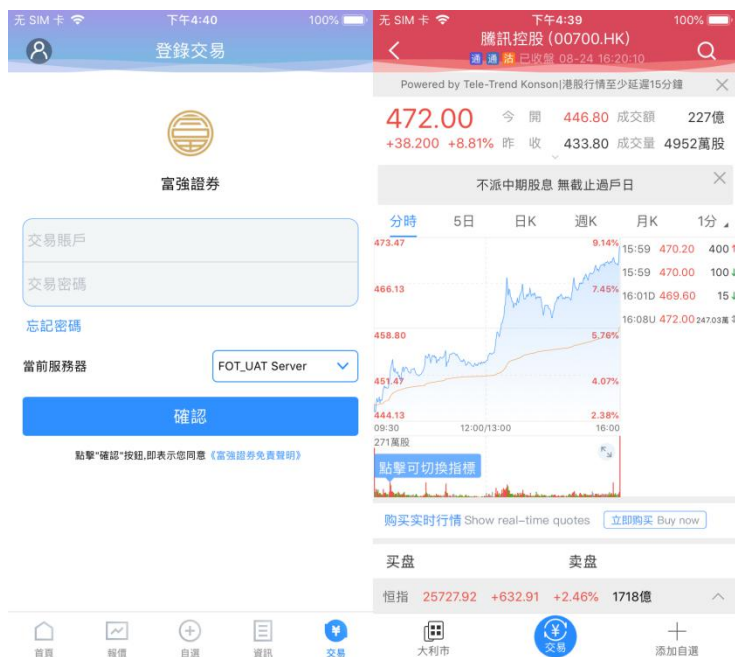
无 SIM 卡 下午4:40 100%

登錄交易

富強證券

交易賬戶

交易密碼

忘記密碼

當前服務器 FOT_UAT Server

確認

點擊"確認"按鈕,即表示您同意《富強證券免責聲明》

首頁 報價 自選 資訊 交易

无 SIM 卡 下午4:39 100%

騰訊控股 (00700.HK)

通 通 沽 已收盤 08-24 16:20:10

Powered by Tele-Trend Konson|港股行情至少延遲15分鐘

472.00 今 開 446.80 成交額 227億

+38.200 +8.81% 昨 收 433.80 成交量 4952萬股

不派中期股息 無截止過戶日

分時 5日 日K 週K 月K 1分

473.47 9.14%
466.13 7.45%
458.80 5.76%
451.47 4.07%
444.13 2.38%
09:30 12:00/13:00 16:00

15:59 470.20 400
15:59 470.00 100
16:01D 469.60 15
16:08U 472.00 247.03萬

271萬股

點擊可切換指標

购买实时行情 Show real-time quotes 立即购买 Buy now

买盘 卖盘

恒指 25727.92 +632.91 +2.46% 1718億

大利市 交易 添加自選